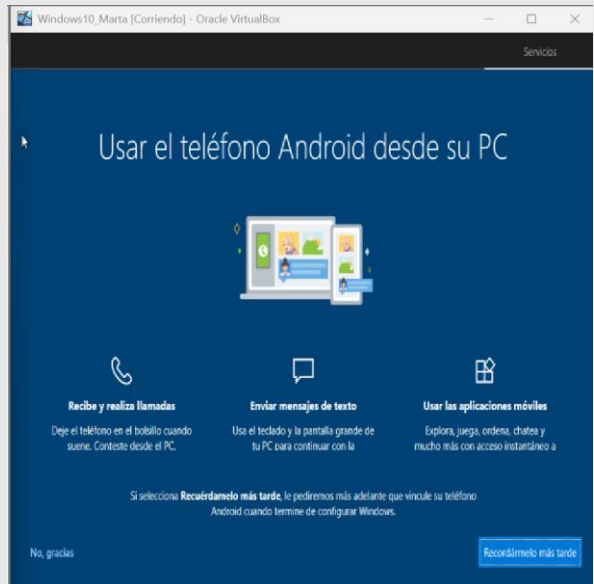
Windows10_Marta [Corriendo] - Oracle VirtualBox

Servicios

Usar el teléfono Android desde su PC

Recibe y realiza llamadas

Deje el teléfono en el bolsillo cuando suene. Conteste desde el PC.

Enviar mensajes de texto

Usa el teclado y la pantalla grande de tu PC para continuar con la

Usar las aplicaciones móviles

Explora, juega, ordena, chatea y mucho más con acceso instantáneo a

Si selecciona Recuérdamelo más tarde, le pediremos más adelante que vincule su teléfono Android cuando termine de configurar Windows.

No, gracias

Recuérdamelo más tarde